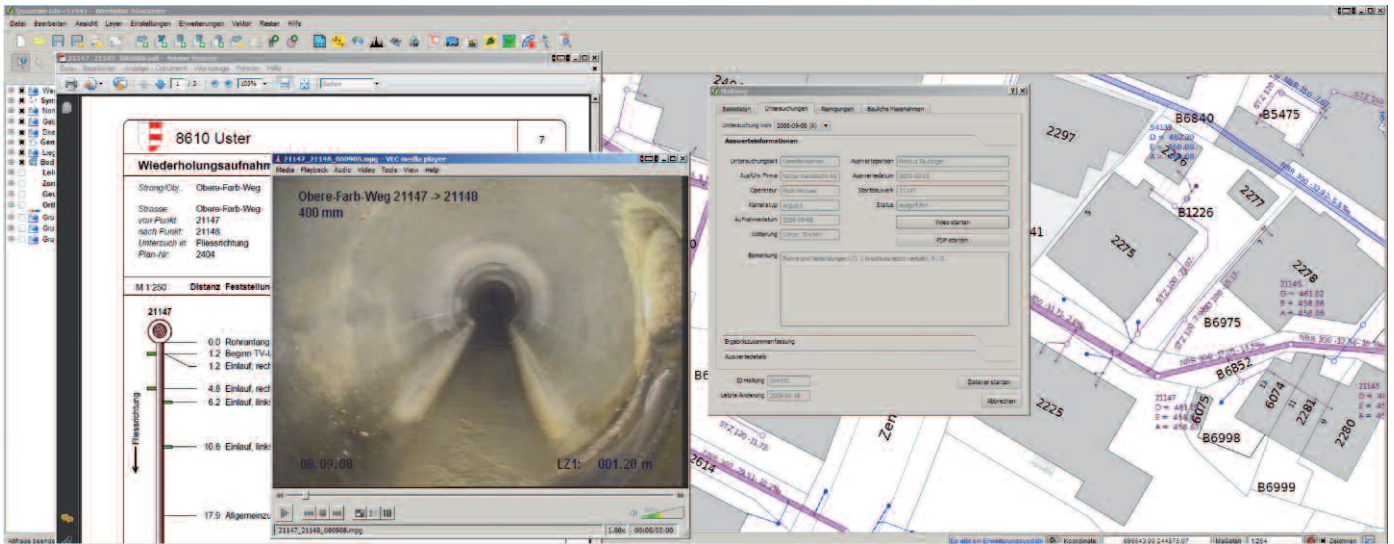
Quantum GIS - 1.7.4 - Workshop Abwasser

Datei Bearbeiten Ansicht Layer Einstellungen Erweiterungen Vektor Raster Hilfe

21147_21148_080908.pdf - Adobe Reader

Datei Bearbeiten Anzeige Dokument Werkzeuge Fenster Hilfe

1 / 3 105%

8610 Uster

7

Wiederholungsaufnahme

Strang/Obj.: Obere-Farb-Weg

Strasse: Obere-Farb-Weg
von Punkt: 21147
nach Punkt: 21148
Untersuch.in: Fliessrichtung
Plan-Nr: 2404

M 1:250 Distanz Feststellung

21147

0.0 Rohranfang
1.2 Beginn TV-
1.2 Einlauf, rech
4.8 Einlauf, rech
6.2 Einlauf, links
10.6 Einlauf, links
17.9 Allgemeinzu

Fliessrichtung

21147_21148_080908.mpg - VLC media player

Media Playback Audio Video Tools View Help

Obere-Farb-Weg 21147 -> 21148
400 mm

08.09.08

LZ1: 001.20 m

21147_21148_080908.mpg 1.00x 00:00/00:00

Haltung

Basisdaten Untersuchungen Reinigungen Bauliche Massnahmen

Untersuchung vom 2008-09-08 (6)

Auswerteinformationen

Untersuchungsart Kanalfernsehen
Ausführ.Firma
Operateur
Kameratyp
Aufnahmedatum 2008-09-08
Witterung
Auswertepersen
Auswertedatum
Startbauwerk 21147
Status
Video starten
PDF starten
Bemerkung

Ergebniszusammenfassung
Auswertedetails

ID Haltung
Letzte Änderung
Dateien starten
Abbrechen

2297
B6840
B5475
2277
B1226
2275
2278
21145
B6975
B6852
2225
B6998
6075
6074
2281
2280
B6999
2614
21147
B6
41
Zen

Koordinate 699943.00 244975.07 Maßstab 1:264 Zeichnen